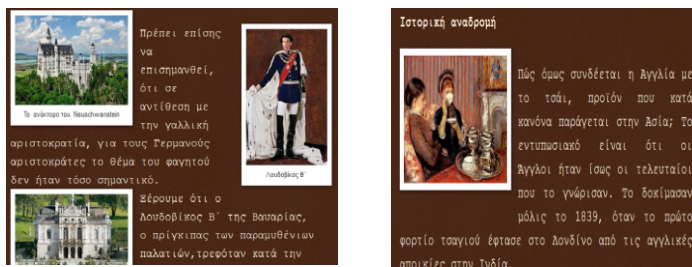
Το ανάκτορο του Neuschwanstein

Πρέπει επίσης να επισημανθεί, ότι σε αντίθεση με την γαλλική αριστοκρατία, για τους Γερμανούς αριστοκράτες το θέμα του φαγητού δεν ήταν τόσο σημαντικό.

Λουδοβίκος Β΄

Ξέρουμε ότι ο Λουδοβίκος Β΄ της Βαυαρίας, ο πρίγκιπας των παραμυθένιων παλατιών, τρεφόταν κατά την

Ιστορική αναδρομή

Πώς όμως συνδέεται η Αγγλία με το τσάι, προϊόν που κατά κανόνα παράγεται στην Ασία; Το εντυπωσιακό είναι ότι οι Άγγλοι ήταν ίσως οι τελευταίοι που το γνώρισαν. Το δοκίμασαν μόλις το 1839, όταν το πρώτο φορτίο τσαγιού έφτασε στο Λονδίνο από τις αγγλικές αποικίες στην Ινδία.